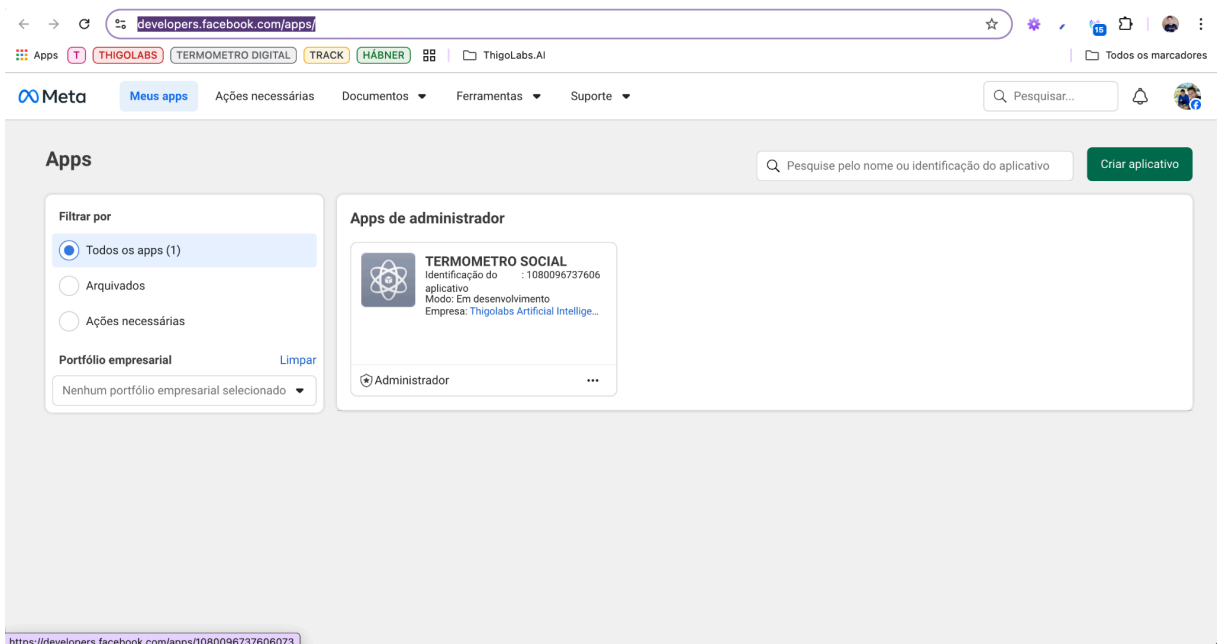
developers.facebook.com/apps/

Apps T THIGOLABS TERMOMETRO DIGITAL TRACK HÁBNER ThigoLabs.AI Todos os marcadores

15

Meta Meus apps Ações necessárias Documentos Ferramentas Suporte Pesquisar...

Apps

Pesquise pelo nome ou identificação do aplicativo

Criar aplicativo

Filtrar por

Todos os apps (1)

Arquivados

Ações necessárias

Portfólio empresarial Limpar

Nenhum portfólio empresarial selecionado

Apps de administrador

TERMOMETRO SOCIAL
Identificação do aplicativo : 1080096737606
Modo: Em desenvolvimento
Empresa: Thigolabs Artificial Intellige...

Administrador ···

https://developers.facebook.com/apps/1080096737606073